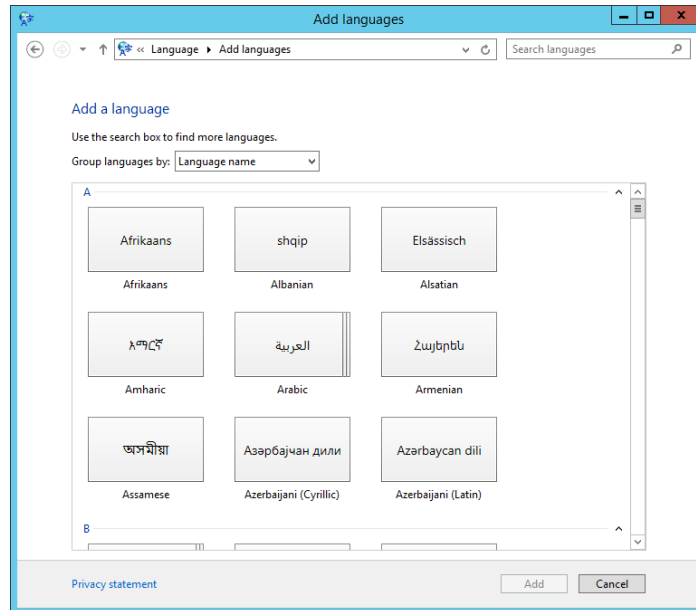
Add languages

« Language ▸ Add languages

Search languages

Add a language

Use the search box to find more languages.

Group languages by: Language name

A

Afrikaans
Afrikaans

shqip
Albanian

Elsässisch
Alsatian

አማርኛ
Amharic

العربية
Arabic

Հայերեն
Armenian

অসমীয়া
Assamese

Азәрбајҹан дили
Azerbaijani (Cyrillic)

Azərbaycan dili
Azerbaijani (Latin)

B

Privacy statement

Add

Cancel